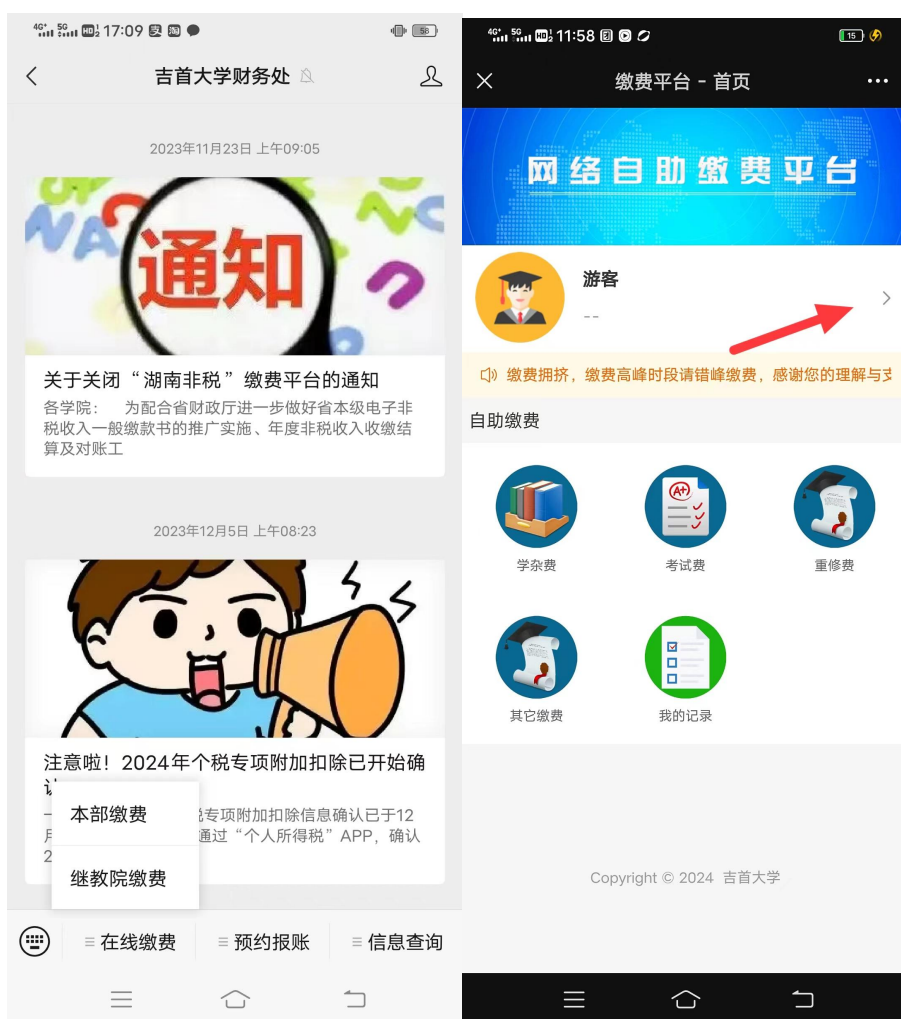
17:09

吉首大学财务处

2023年11月23日 上午09:05

通知

关于关闭“湖南非税”缴费平台的通知

各学院： 为配合省财政厅进一步做好省本级电子非税收入一般缴款书的推广实施、年度非税收入收缴结算及对账工

2023年12月5日 上午08:23

注意啦！2024年个税专项附加扣除已开始确认

本部缴费

继教院缴费

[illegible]税专项附加扣除信息确认已于12月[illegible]通过“个人所得税”APP，确认2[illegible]

在线缴费 预约报账 信息查询

11:58 15

缴费平台 - 首页

网络自助缴费平台

游客

--

缴费拥挤，缴费高峰时段请错峰缴费，感谢您的理解与支

自助缴费

学杂费 考试费 重修费

其它缴费 我的记录

Copyright © 2024 吉首大学